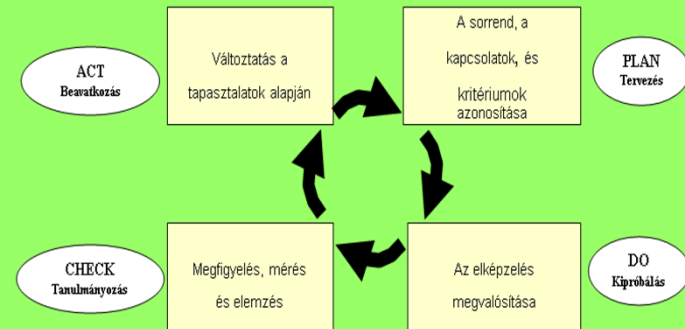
ACT
Beavatkozás

Változtatás a tapasztalatok alapján

A sorrend, a kapcsolatok, és kritériumok azonosítása

PLAN
Tervezés

CHECK
Tanulmányozás

Megfigyelés, mérés és elemzés

Az elképzelés megvalósítása

DO
Kipróbálás